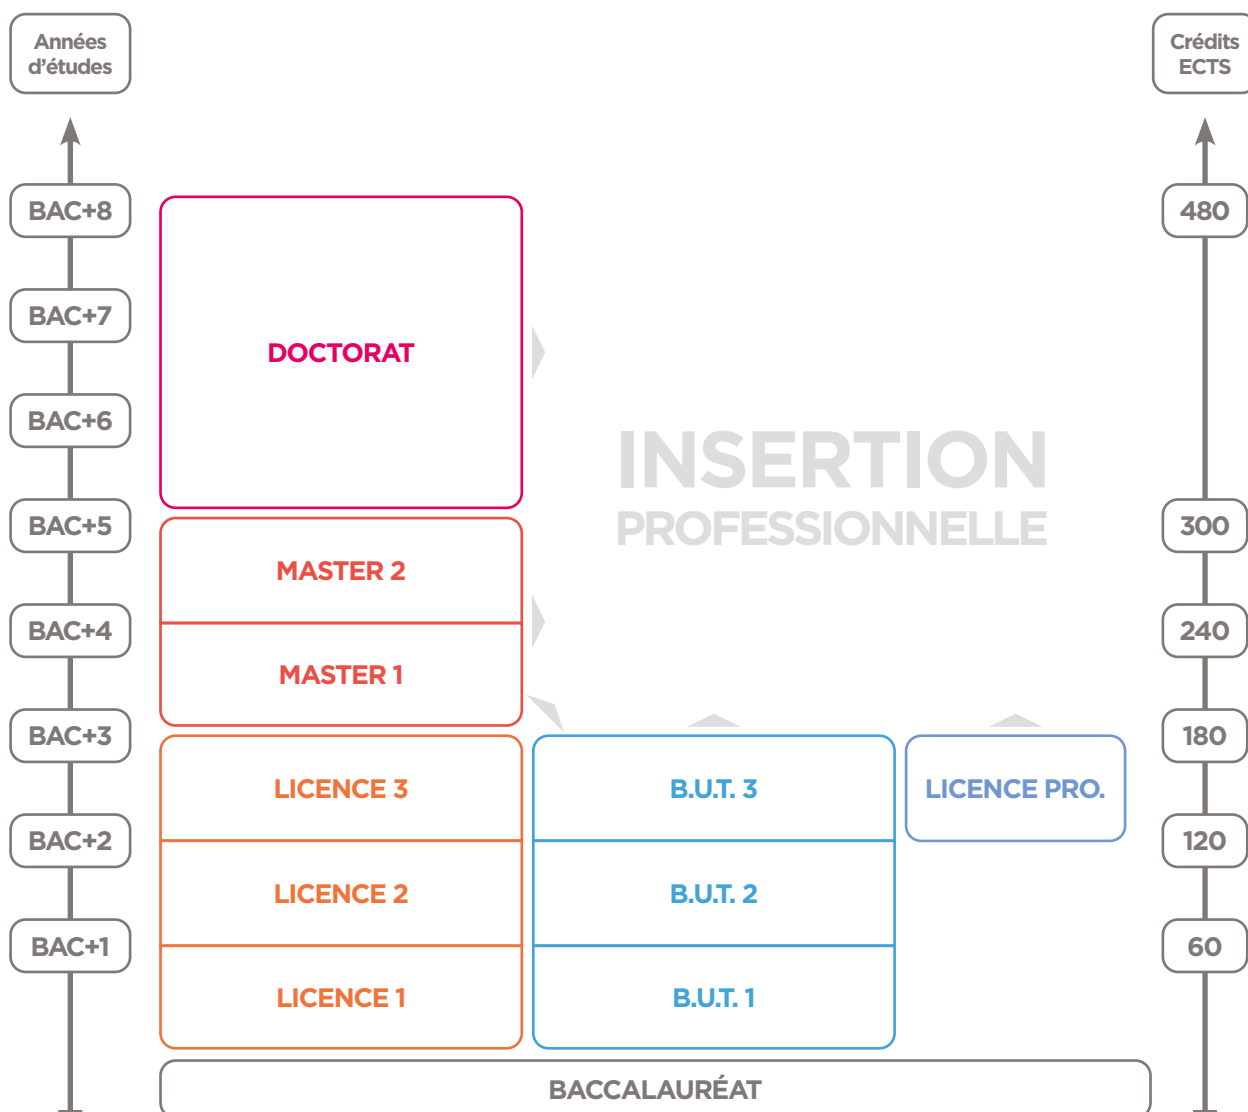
Années d'études

Crédits ECTS

BAC+8

480

BAC+7

DOCTORAT

BAC+6

INSERTION PROFESSIONNELLE

BAC+5

300

MASTER 2

BAC+4

240

MASTER 1

BAC+3

180

LICENCE 3

B.U.T. 3

LICENCE PRO.

BAC+2

120

LICENCE 2

B.U.T. 2

BAC+1

60

LICENCE 1

B.U.T. 1

BACCALAURÉAT